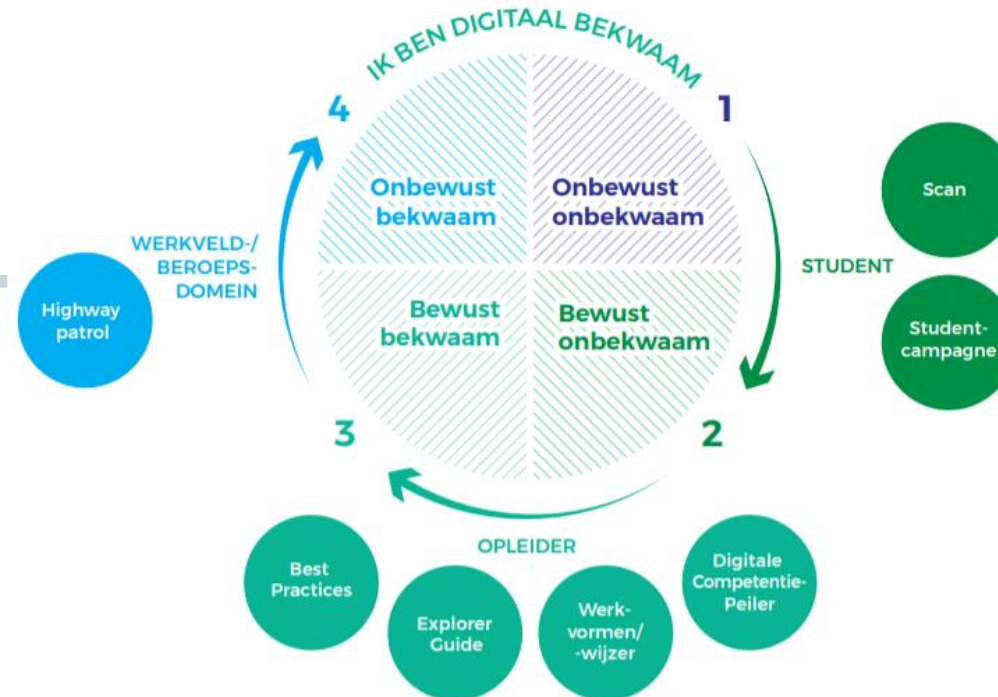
IK BEN DIGITAAL BEKWAAM

4

1

Onbewust bekwaam

Onbewust onbekwaam

Bewust bekwaam

Bewust onbekwaam

3

2

WERKVELD-/ BEROEPS-DOMEIN

Highway patrol

STUDENT

Scan

Student-campagne

OPLEIDER

Best Practices

Explorer Guide

Werk-vormen/ -wijzer

Digitale Competentie-Peiler